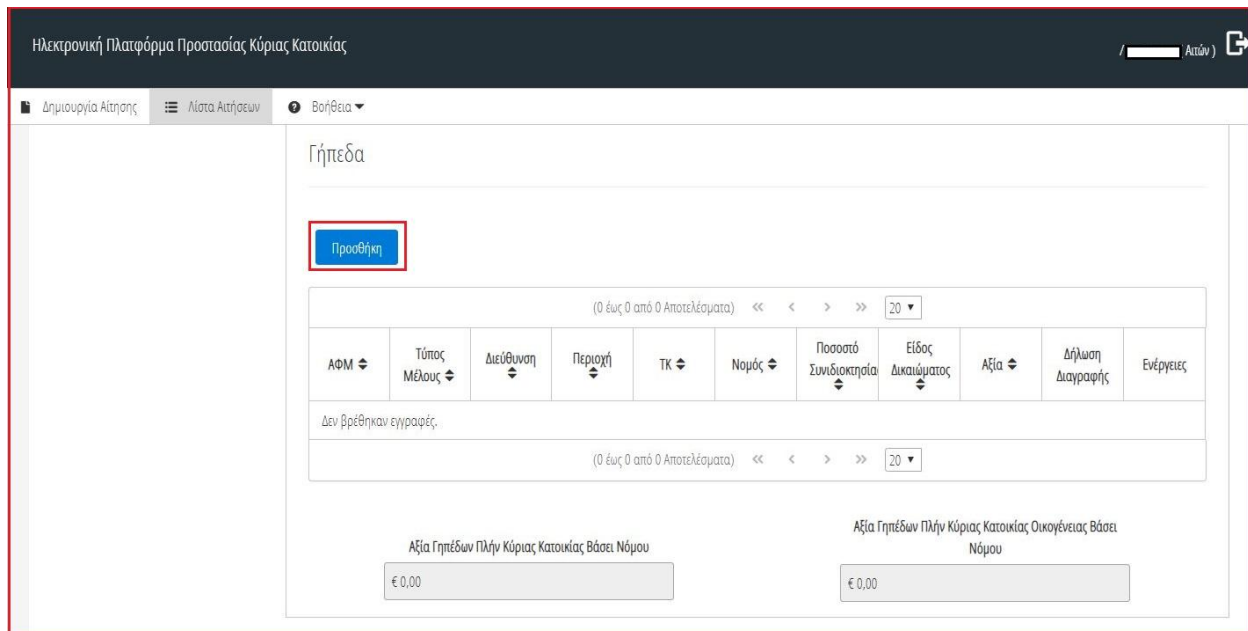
Ηλεκτρονική Πλατφόρμα Προστασίας Κύριας Κατοικίας

/ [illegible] Αιτών)

Δημιουργία Αίτησης Λίστα Αιτήσεων Βοήθεια

Γήπεδα

Προσθήκη

(0 έως 0 από 0 Αποτελέσματα) << < > >> 20

| ΑΦΜ | Τύπος Μέλους | Διεύθυνση | Περιοχή | ΤΚ | Νομός | Ποσοστό Συνιδιοκτησία | Είδος Δικαιώματος | Αξία | Δήλωση Διαγραφής | Ενέργειες |
|---|---|---|---|---|---|---|---|---|---|---|
| Δεν βρέθηκαν εγγραφές. | | | | | | | | | | |

(0 έως 0 από 0 Αποτελέσματα) << < > >> 20

Αξία Γηπέδων Πλήν Κύριας Κατοικίας Βάσει Νόμου

€ 0,00

Αξία Γηπέδων Πλήν Κύριας Κατοικίας Οικογένειας Βάσει Νόμου

€ 0,00